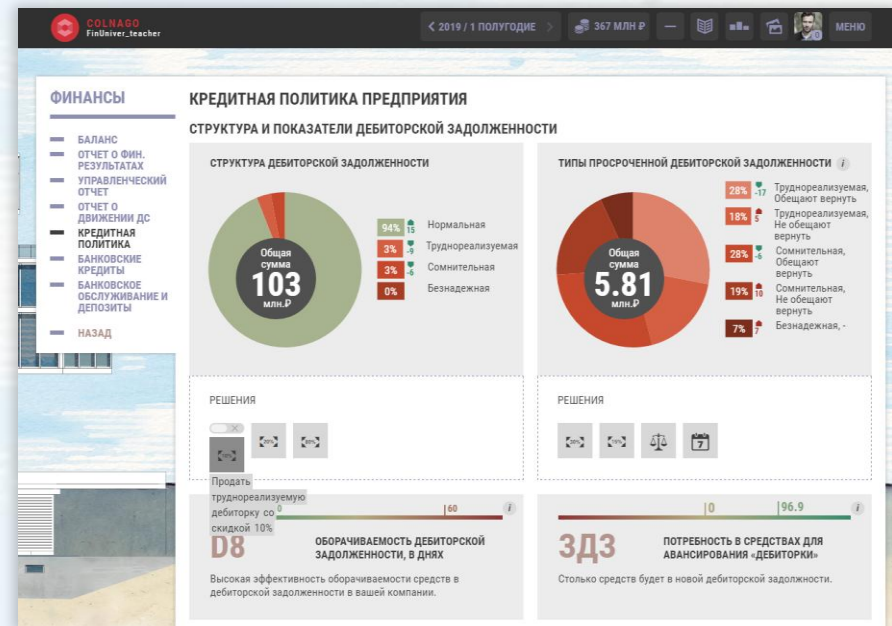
COLNAGO
FinUniver_teacher

< 2019 / 1 ПОЛУГОДИЕ >
367 МЛН ₽
МЕНЮ

ФИНАНСЫ

БАЛАНС
ОТЧЕТ О ФИН. РЕЗУЛЬТАТАХ
УПРАВЛЕНЧЕСКИЙ ОТЧЕТ
ОТЧЕТ О ДВИЖЕНИИ ДС
КРЕДИТНАЯ ПОЛИТИКА
БАНКОВСКИЕ КРЕДИТЫ
БАНКОВСКОЕ ОБСЛУЖИВАНИЕ И ДЕПОЗИТЫ
НАЗАД

КРЕДИТНАЯ ПОЛИТИКА ПРЕДПРИЯТИЯ

СТРУКТУРА И ПОКАЗАТЕЛИ ДЕБИТОРСКОЙ ЗАДОЛЖЕННОСТИ

СТРУКТУРА ДЕБИТОРСКОЙ ЗАДОЛЖЕННОСТИ

Общая сумма
103
млн.₽

94% 15 Нормальная
3% -9 Труднореализуемая
3% -6 Сомнительная
0% Безнадежная

ТИПЫ ПРОСРОЧЕННОЙ ДЕБИТОРСКОЙ ЗАДОЛЖЕННОСТИ i

Общая сумма
5.81
млн.₽

28% -17 Труднореализуемая, Обещают вернуть
18% 5 Труднореализуемая, Не обещают вернуть
28% -6 Сомнительная, Обещают вернуть
19% 10 Сомнительная, Не обещают вернуть
7% 7 Безнадежная, -

РЕШЕНИЯ

Продать труднореализуемую дебиторку со скидкой 10%

РЕШЕНИЯ

7

0
60
i

D8

ОБОРАЧИВАЕМОСТЬ ДЕБИТОРСКОЙ ЗАДОЛЖЕННОСТИ, В ДНЯХ

Высокая эффективность оборачиваемости средств в дебиторской задолженности в вашей компании.

0
96.9
i

ЗДЗ

ПОТРЕБНОСТЬ В СРЕДСТВАХ ДЛЯ АВАНСИРОВАНИЯ «ДЕБИТОРКИ»

Столько средств будет в новой дебиторской задолженности.